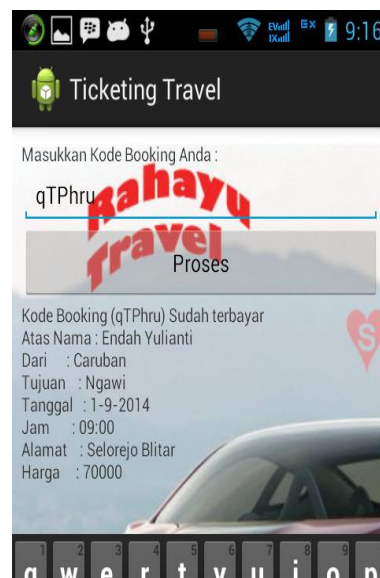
9:16

Ticketing Travel

Masukkan Kode Booking Anda :

qTPhru

Rahayu Travel

Proses

Kode Booking (qTPhru) Sudah terbayar
Atas Nama : Endah Yulianti
Dari : Caruban
Tujuan : Ngawi
Tanggal : 1-9-2014
Jam : 09:00
Alamat : Selorejo Blitar
Harga : 70000

1 2 3 4 5 6 7 8 9
q w e r t y u i o p